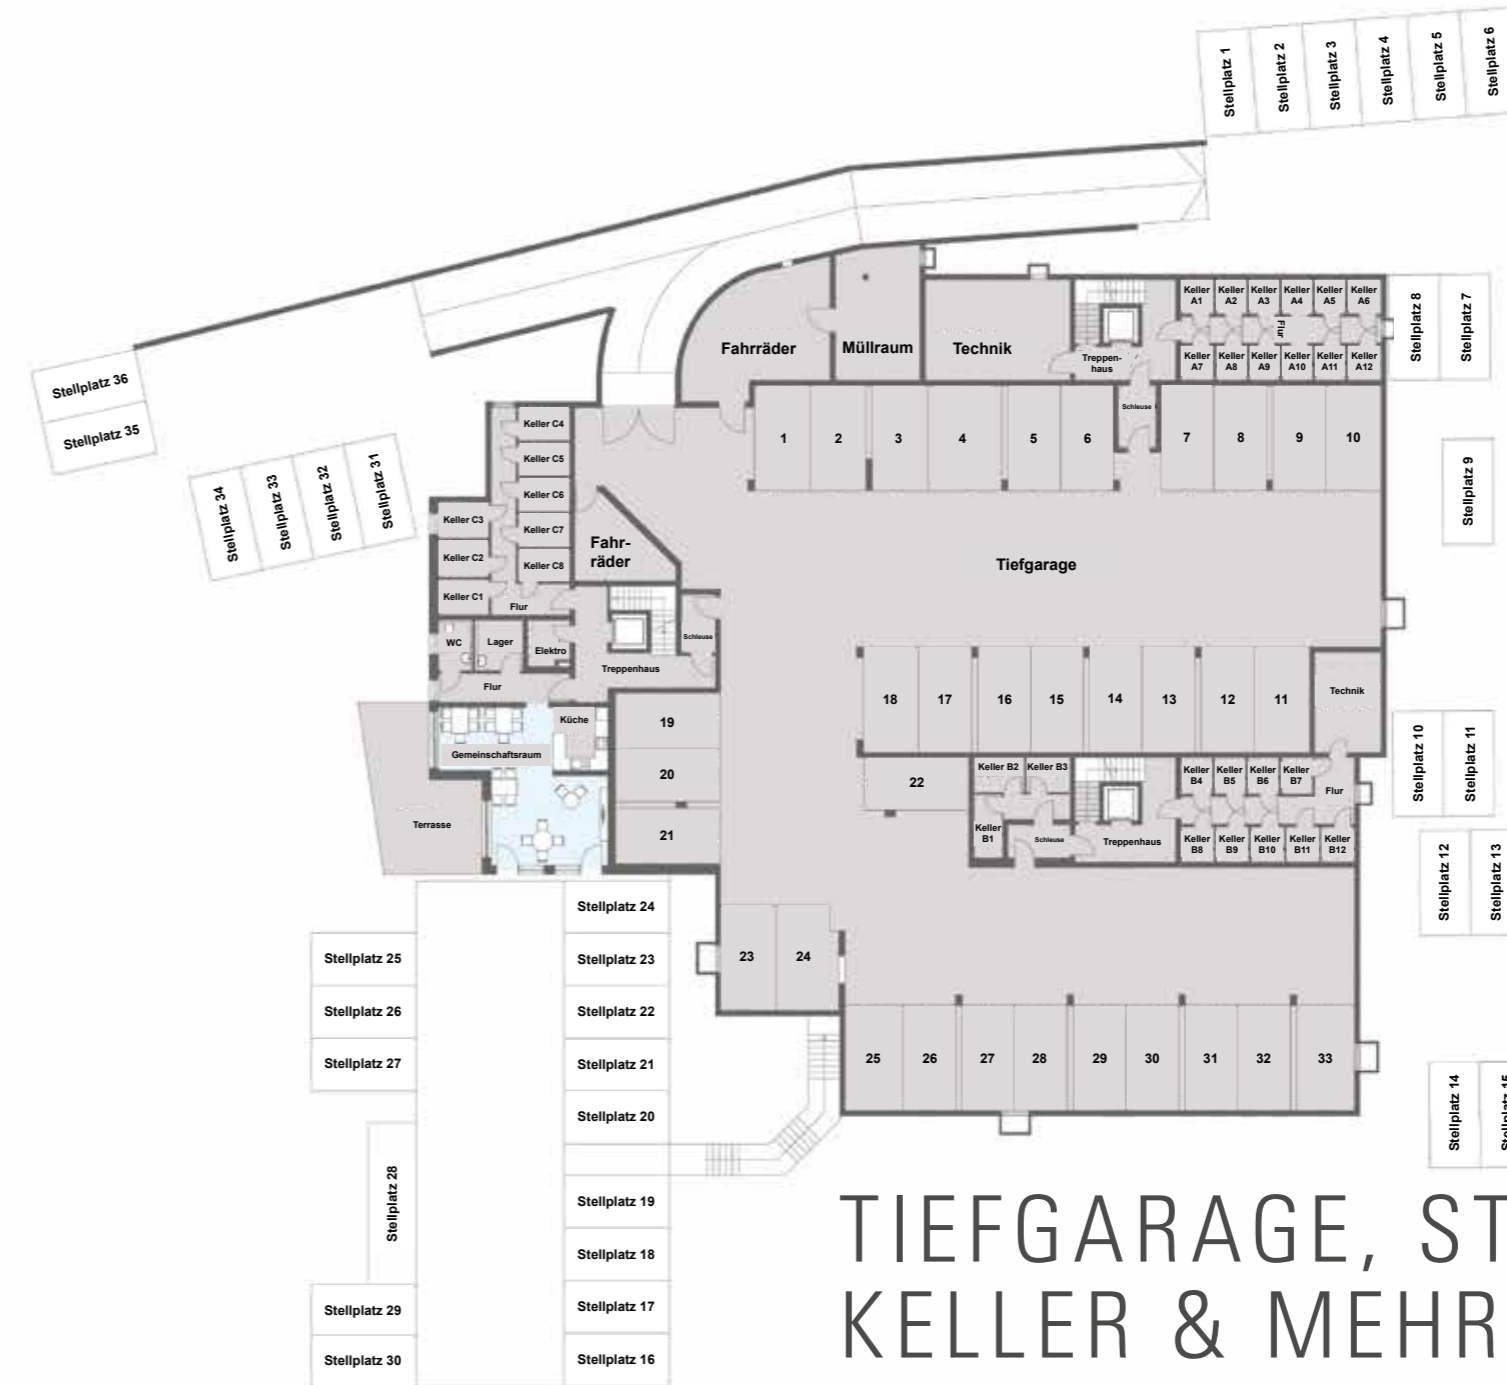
Stellplatz 1
Stellplatz 2
Stellplatz 3
Stellplatz 4
Stellplatz 5
Stellplatz 6

Stellplatz 36
Stellplatz 35

Stellplatz 34
Stellplatz 33
Stellplatz 32
Stellplatz 31

Fahrräder
Müllraum
Technik
Treppenhaus
Keller A1
Keller A2
Keller A3
Keller A4
Keller A5
Keller A6
Flur
Keller A7
Keller A8
Keller A9
Keller A10
Keller A11
Keller A12
Stellplatz 8
Stellplatz 7

Schleuse
1
2
3
4
5
6
7
8
9
10

Keller C4
Keller C5
Keller C6
Keller C7
Keller C8
Keller C3
Keller C2
Keller C1
Fahrräder
Flur
Stellplatz 9

Tiefgarage

WC
Lager
Elektro
Flur
Treppenhaus
Schleuse

18
17
16
15
14
13
12
11
Technik

Küche
Gemeinschaftsraum
19
20
21
Terrasse

22
Keller B2
Keller B3
Keller B1
Schleuse
Treppenhaus
Keller B4
Keller B5
Keller B6
Keller B7
Flur
Keller B8
Keller B9
Keller B10
Keller B11
Keller B12
Stellplatz 10
Stellplatz 11
Stellplatz 12
Stellplatz 13

Stellplatz 24
Stellplatz 25
Stellplatz 23
23
24
Stellplatz 26
Stellplatz 22
Stellplatz 27
Stellplatz 21
25
26
27
28
29
30
31
32
33
Stellplatz 20
Stellplatz 14
Stellplatz 15
Stellplatz 28
Stellplatz 19
Stellplatz 18
Stellplatz 29
Stellplatz 17
Stellplatz 30
Stellplatz 16

TIEFGARAGE, ST
KELLER & MEHR